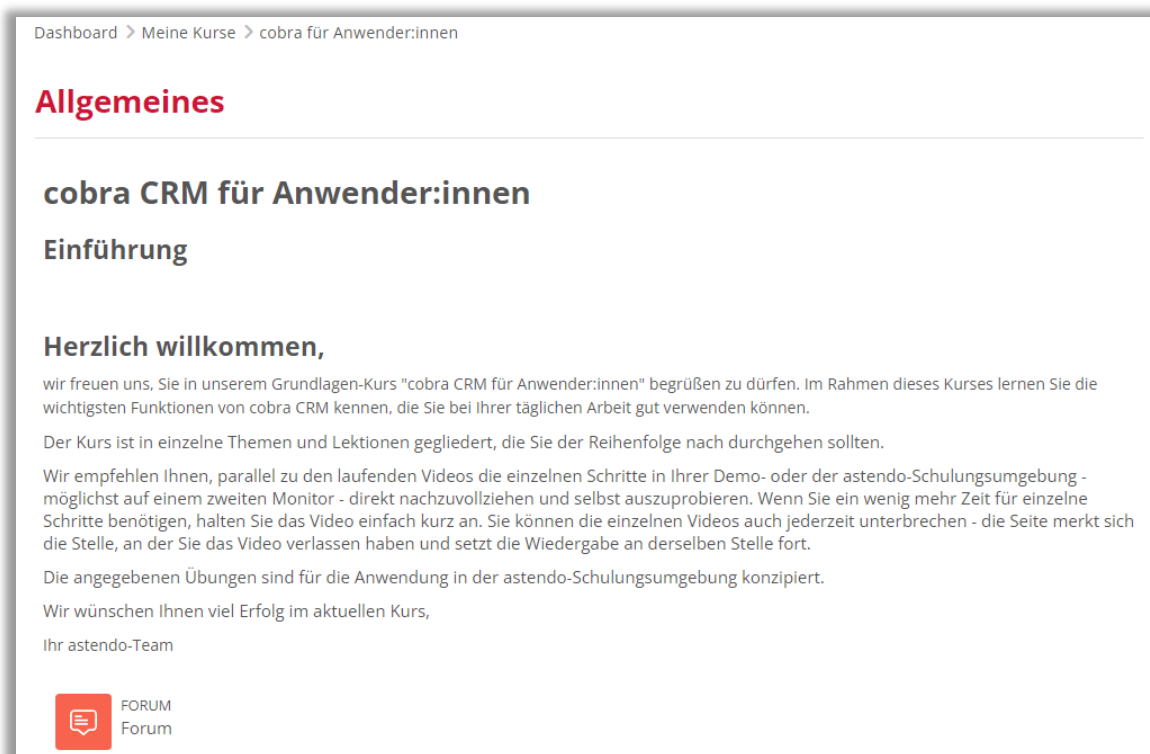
Dashboard > Meine Kurse > cobra für Anwender:innen

Allgemeines

cobra CRM für Anwender:innen

Einführung

Herzlich willkommen,

wir freuen uns, Sie in unserem Grundlagen-Kurs "cobra CRM für Anwender:innen" begrüßen zu dürfen. Im Rahmen dieses Kurses lernen Sie die wichtigsten Funktionen von cobra CRM kennen, die Sie bei Ihrer täglichen Arbeit gut verwenden können.

Der Kurs ist in einzelne Themen und Lektionen gegliedert, die Sie der Reihenfolge nach durchgehen sollten.

Wir empfehlen Ihnen, parallel zu den laufenden Videos die einzelnen Schritte in Ihrer Demo- oder der astendo-Schulungsumgebung - möglichst auf einem zweiten Monitor - direkt nachzuvollziehen und selbst auszuprobieren. Wenn Sie ein wenig mehr Zeit für einzelne Schritte benötigen, halten Sie das Video einfach kurz an. Sie können die einzelnen Videos auch jederzeit unterbrechen - die Seite merkt sich die Stelle, an der Sie das Video verlassen haben und setzt die Wiedergabe an derselben Stelle fort.

Die angegebenen Übungen sind für die Anwendung in der astendo-Schulungsumgebung konzipiert.

Wir wünschen Ihnen viel Erfolg im aktuellen Kurs,

Ihr astendo-Team

FORUM
Forum